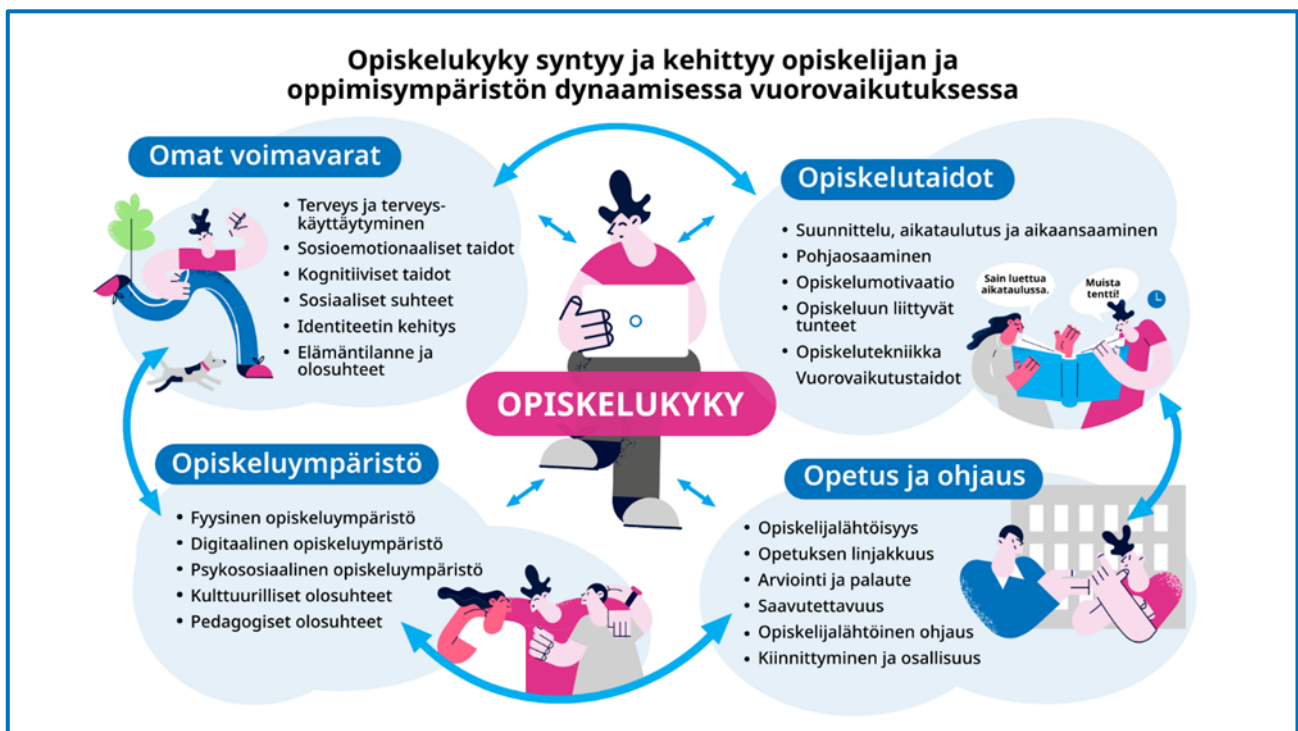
Opiskelukyky syntyy ja kehittyy opiskelijan ja oppimisympäristön dynaamisessa vuorovaikutuksessa

Omat voimavarat

- Terveys ja terveyskäyttäytyminen
- Sosioemotionaaliset taidot
- Kognitiiviset taidot
- Sosiaaliset suhteet
- Identiteetin kehitys
- Elämäntilanne ja olosuhteet

Opiskelutaidot

- Suunnittelu, aikataulutus ja aikaansaaminen
- Pohjaosaaminen
- Opiskelumotivaatio
- Opiskeluun liittyvät tunteet
- Opiskelutekniikka
Vuorovaikutustaidot

Sain luettua aikataulussa.

Muista tentti!

OPISKELUKYKY

Opiskeluympäristö

- Fyysinen opiskeluympäristö
- Digitaalinen opiskeluympäristö
- Psykososiaalinen opiskeluympäristö
- Kulttuurilliset olosuhteet
- Pedagogiset olosuhteet

Opetus ja ohjaus

- Opiskelijalähtöisyys
- Opetuksen linjakkuus
- Arviointi ja palaute
- Saavutettavuus
- Opiskelijalähtöinen ohjaus
- Kiinnittyminen ja osallisuus